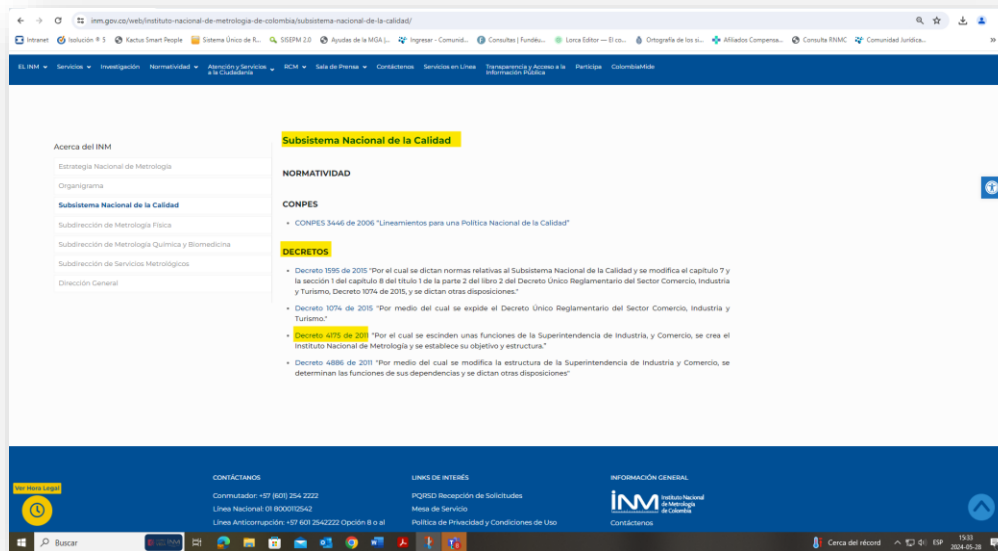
inm.gov.co/web/instituto-nacional-de-metrologia-de-colombia/subsistema-nacional-de-la-calidad/

Intranet Isolución ® 5 Kactus Smart People Sistema Único de R... SISEPM 2.0 Ayudas de la MGA |... Ingresar - Comunid... Consultas | Fundéu... Lorca Editor — El co... Ortografía de los si... Afiliados Compensa... Consulta RNMC Comunidad Jurídica...

EL INM Servicios Investigación Normatividad Atención y Servicios a la Ciudadanía RCM Sala de Prensa Contáctenos Servicios en Línea Transparencia y Acceso a la Información Pública Participa ColombiaMide

Acerca del INM
Estrategia Nacional de Metrología
Organigrama
Subsistema Nacional de la Calidad
Subdirección de Metrología Física
Subdirección de Metrología Química y Biomedicina
Subdirección de Servicios Metrológicos
Dirección General

Subsistema Nacional de la Calidad

NORMATIVIDAD

CONPES

• CONPES 3446 de 2006 "Lineamientos para una Política Nacional de la Calidad"

DECRETOS

• Decreto 1595 de 2015 "Por el cual se dictan normas relativas al Subsistema Nacional de la Calidad y se modifica el capítulo 7 y la sección 1 del capítulo 8 del título 1 de la parte 2 del libro 2 del Decreto Único Reglamentario del Sector Comercio, Industria y Turismo, Decreto 1074 de 2015, y se dictan otras disposiciones."

• Decreto 1074 de 2015 "Por medio del cual se expide el Decreto Único Reglamentario del Sector Comercio, Industria y Turismo."

• Decreto 4175 de 2011 "Por el cual se escinden unas funciones de la Superintendencia de Industria, y Comercio, se crea el Instituto Nacional de Metrología y se establece su objetivo y estructura."

• Decreto 4886 de 2011 "Por medio del cual se modifica la estructura de la Superintendencia de Industria y Comercio, se determinan las funciones de sus dependencias y se dictan otras disposiciones"

CONTÁCTANOS
Conmutador: +57 (601) 254 2222
Línea Nacional: 01 8000112542
Línea Anticorrupción: +57 601 2542222 Opción 8 o al

LINKS DE INTERÉS
PQRSD Recepción de Solicitudes
Mesa de Servicio
Política de Privacidad y Condiciones de Uso

INFORMACIÓN GENERAL
INM Instituto Nacional de Metrología de Colombia
Contáctenos

Ver Hora Legal

Buscar
Cerca del récord ESP 15:33 2024-05-28